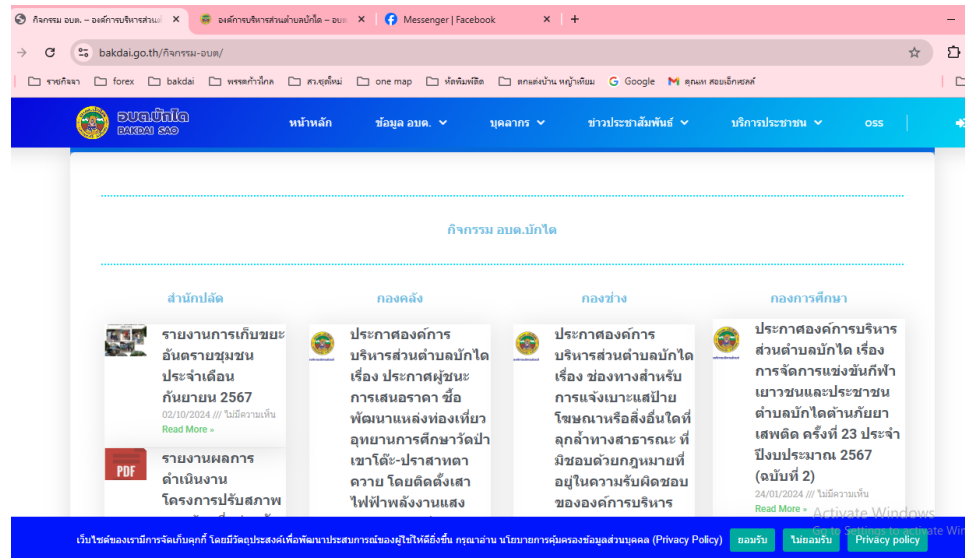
กิจกรรม อบต. – องค์การบริหารส่วนต | องค์การบริหารส่วนตำบลบักได – อบต | Messenger | Facebook | +

bakdai.go.th/กิจกรรม-อบต/

รายกิจจา | forex | bakdai | พรรคก้าวไกล | สจ.ขุดใหม่ | one map | หัตถ์พิชิต | ตกแต่งบ้าน หญ้าเทียม | Google | คุณหนู สอยเอ็กซ์เพรส

อบต.บักได BAKDAI SAO

หน้าหลัก | ข้อมูล อบต. | บุคลากร | ข่าวประชาสัมพันธ์ | บริการประชาชน | OSS

กิจกรรม อบต.บักได

สำนักปลัด

รายงานการเก็บขยะอันตรายชุมชน ประจำเดือนกันยายน 2567
02/10/2024 /// ไม่มีความเห็น
Read More »

PDF
รายงานผลการดำเนินงานโครงการปรับสภาพ

กองคลัง

ประกาศองค์การบริหารส่วนตำบลบักได เรื่อง ประกาศผู้ชนะการเสนอราคา ซื้อพัฒนาแหล่งท่องเที่ยวอุทยานการศึกษาวัดป่าเขาโต๊ะ-ปราสาทตาควาย โดยติดตั้งเสาไฟฟ้าพลังงานแสง

กองช่าง

ประกาศองค์การบริหารส่วนตำบลบักได เรื่อง ช่องทางสำหรับการแจ้งเบาะแสป้ายโฆษณาหรือสิ่งอื่นใดที่รุกล้ำทางสาธารณะ ที่มิชอบด้วยกฎหมายที่อยู่ในความรับผิดชอบขององค์การบริหาร

กองการศึกษา

ประกาศองค์การบริหารส่วนตำบลบักได เรื่อง การจัดการแข่งขันกีฬาเยาวชนและประชาชนตำบลบักไดต้านภัยยาเสพติด ครั้งที่ 23 ประจำปีงบประมาณ 2567 (ฉบับที่ 2)
24/01/2024 /// ไม่มีความเห็น
Read More »

เว็บไซต์ของเรามีการจัดเก็บคุกกี้ โดยมีวัตถุประสงค์เพื่อพัฒนาประสบการณ์ของผู้ใช้ให้ดียิ่งขึ้น กรุณาอ่าน นโยบายการคุ้มครองข้อมูลส่วนบุคคล (Privacy Policy) | ยอมรับ | ไม่ยอมรับ | Privacy policy

Activate Windows
Go to Settings to activate Windows.